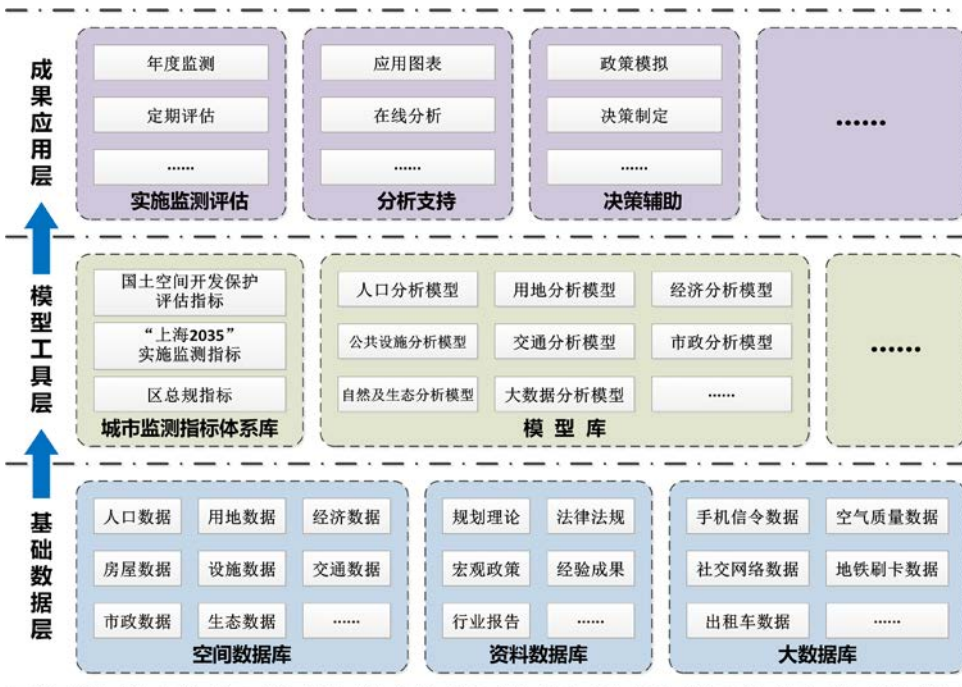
成果应用层

年度监测
定期评估
......
实施监测评估

应用图表
在线分析
......
分析支持

政策模拟
决策制定
......
决策辅助

......

模型工具层

国土空间开发保护评估指标
“上海2035”实施监测指标
区总规指标
城市监测指标体系库

人口分析模型
用地分析模型
经济分析模型
公共设施分析模型
交通分析模型
市政分析模型
自然及生态分析模型
大数据分析模型
......
模 型 库

......

基础数据层

人口数据
用地数据
经济数据
房屋数据
设施数据
交通数据
市政数据
生态数据
......
空间数据库

规划理论
法律法规
宏观政策
经验成果
行业报告
......
资料数据库

手机信令数据
空气质量数据
社交网络数据
地铁刷卡数据
出租车数据
......
大数据库